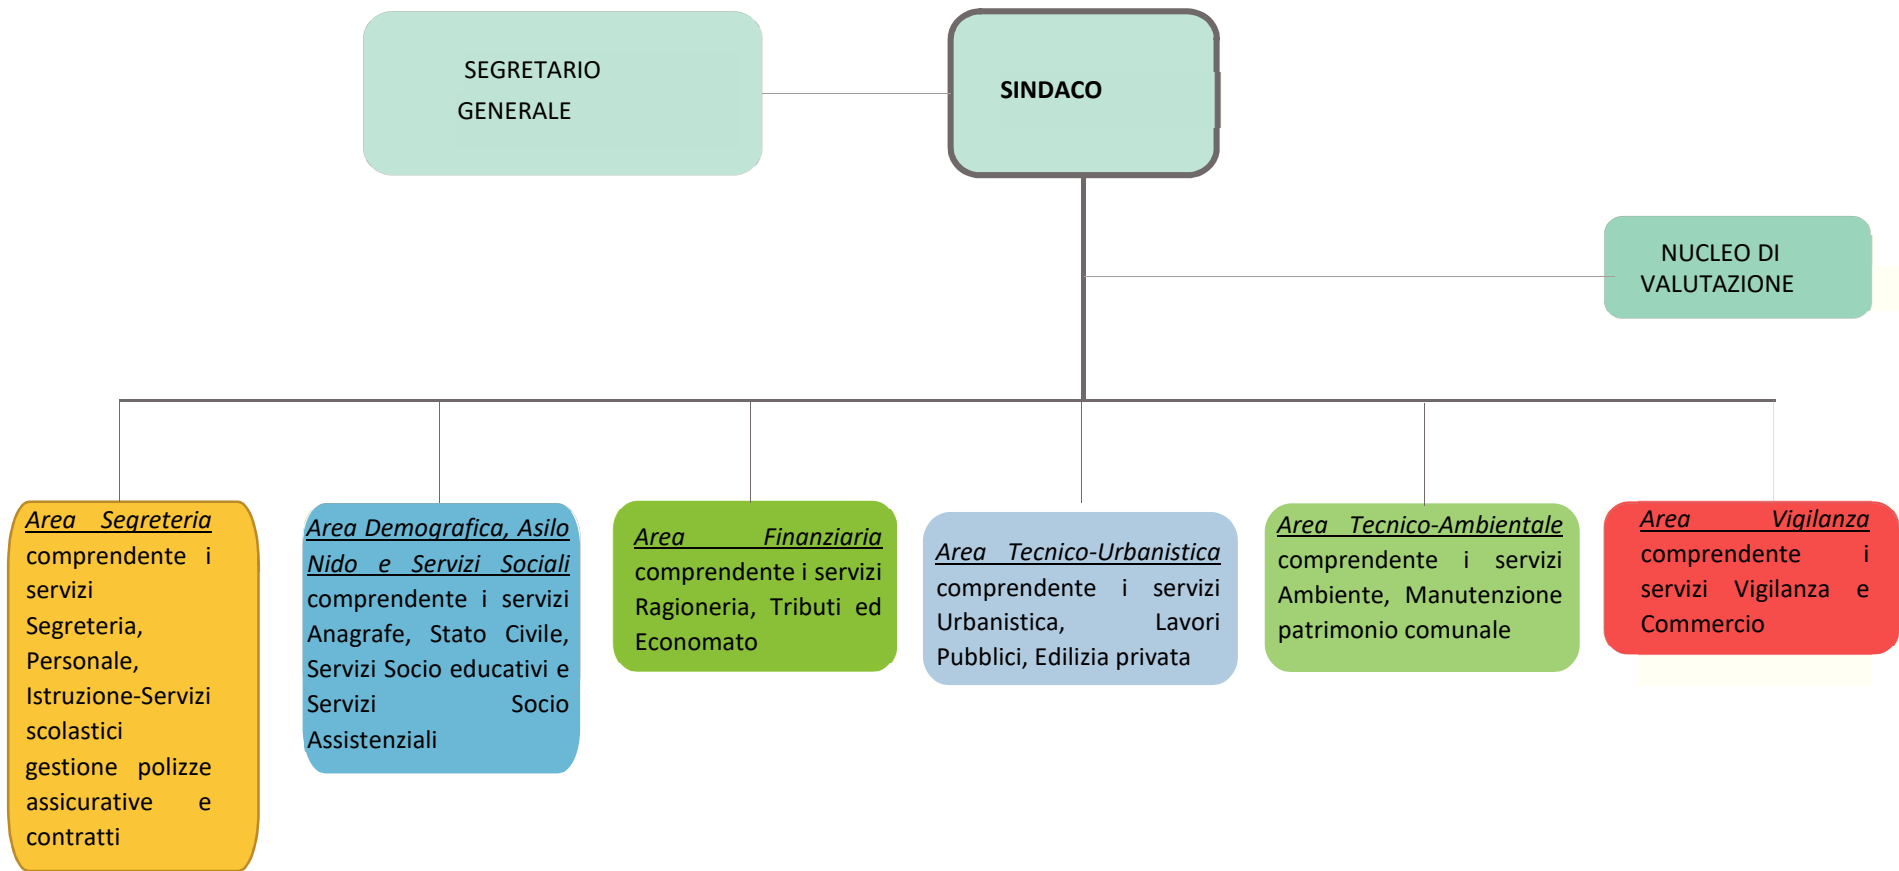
SEGRETARIO GENERALE

SINDACO

NUCLEO DI VALUTAZIONE

Area Segreteria comprendente i servizi Segreteria, Personale, Istruzione-Servizi scolastici gestione polizze assicurative e contratti

Area Demografica, Asilo Nido e Servizi Sociali comprendente i servizi Anagrafe, Stato Civile, Servizi Socio educativi e Servizi Socio Assistenziali

Area Finanziaria comprendente i servizi Ragioneria, Tributi ed Economato

Area Tecnico-Urbanistica comprendente i servizi Urbanistica, Lavori Pubblici, Edilizia privata

Area Tecnico-Ambientale comprendente i servizi Ambiente, Manutenzione patrimonio comunale

Area Vigilanza comprendente i servizi Vigilanza e Commercio